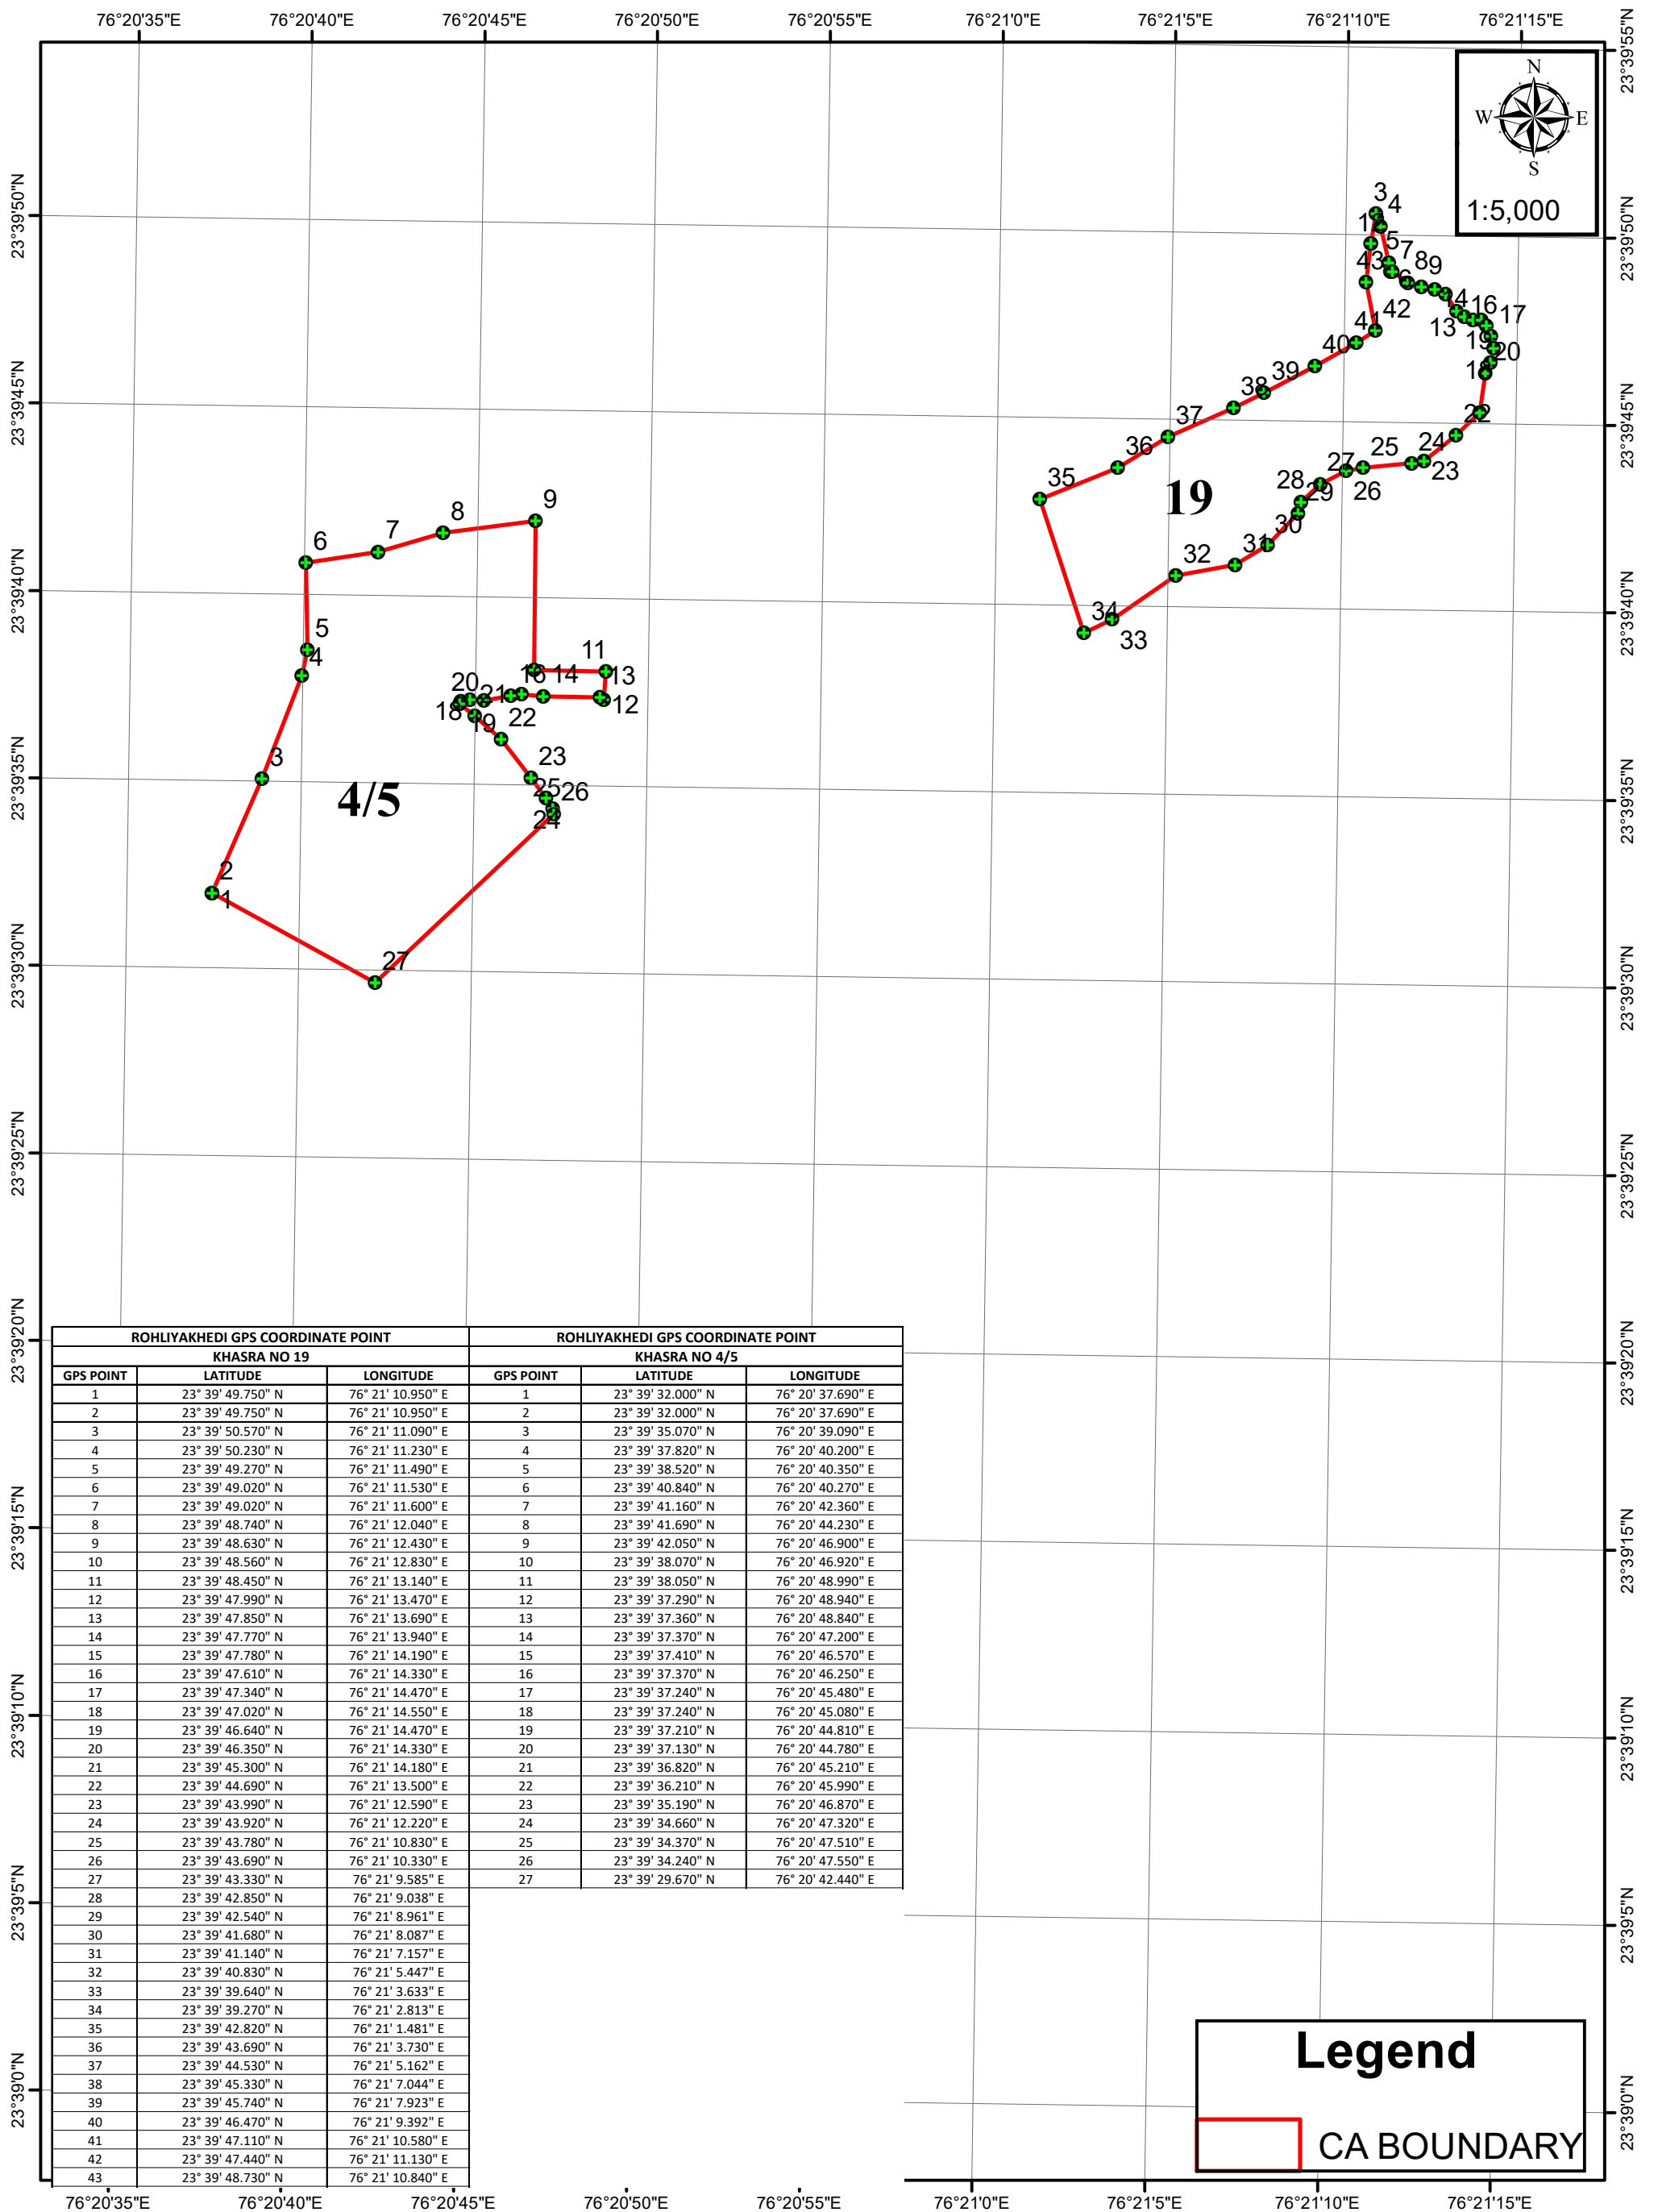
76°20'35"E 76°20'40"E 76°20'45"E 76°20'50"E 76°20'55"E 76°21'0"E 76°21'5"E 76°21'10"E 76°21'15"E

23°39'55"N 23°39'50"N 23°39'45"N 23°39'40"N 23°39'35"N 23°39'30"N 23°39'25"N 23°39'20"N 23°39'15"N 23°39'10"N 23°39'5"N 23°39'0"N

N
W E
S
1:5,000

19

4/5

1 2 3 4 5 6 7 8 9 11 12 13 14 16 18 19 20 21 22 23 24 25 26 27

3 4 5 7 8 9 13 14 16 17 19 20 22 23 24 25 26 27 28 29 30 31 32 33 34 35 36 37 38 39 40 41 42 43

| ROHLIYAKHEDI GPS COORDINATE POINT | | |
|---|---|---|
| KHASRA NO 19 | | |
| GPS POINT | LATITUDE | LONGITUDE |
| 1 | 23° 39' 49.750" N | 76° 21' 10.950" E |
| 2 | 23° 39' 49.750" N | 76° 21' 10.950" E |
| 3 | 23° 39' 50.570" N | 76° 21' 11.090" E |
| 4 | 23° 39' 50.230" N | 76° 21' 11.230" E |
| 5 | 23° 39' 49.270" N | 76° 21' 11.490" E |
| 6 | 23° 39' 49.020" N | 76° 21' 11.530" E |
| 7 | 23° 39' 49.020" N | 76° 21' 11.600" E |
| 8 | 23° 39' 48.740" N | 76° 21' 12.040" E |
| 9 | 23° 39' 48.630" N | 76° 21' 12.430" E |
| 10 | 23° 39' 48.560" N | 76° 21' 12.830" E |
| 11 | 23° 39' 48.450" N | 76° 21' 13.140" E |
| 12 | 23° 39' 47.990" N | 76° 21' 13.470" E |
| 13 | 23° 39' 47.850" N | 76° 21' 13.690" E |
| 14 | 23° 39' 47.770" N | 76° 21' 13.940" E |
| 15 | 23° 39' 47.780" N | 76° 21' 14.190" E |
| 16 | 23° 39' 47.610" N | 76° 21' 14.330" E |
| 17 | 23° 39' 47.340" N | 76° 21' 14.470" E |
| 18 | 23° 39' 47.020" N | 76° 21' 14.550" E |
| 19 | 23° 39' 46.640" N | 76° 21' 14.470" E |
| 20 | 23° 39' 46.350" N | 76° 21' 14.330" E |
| 21 | 23° 39' 45.300" N | 76° 21' 14.180" E |
| 22 | 23° 39' 44.690" N | 76° 21' 13.500" E |
| 23 | 23° 39' 43.990" N | 76° 21' 12.590" E |
| 24 | 23° 39' 43.920" N | 76° 21' 12.220" E |
| 25 | 23° 39' 43.780" N | 76° 21' 10.830" E |
| 26 | 23° 39' 43.690" N | 76° 21' 10.330" E |
| 27 | 23° 39' 43.330" N | 76° 21' 9.585" E |
| 28 | 23° 39' 42.850" N | 76° 21' 9.038" E |
| 29 | 23° 39' 42.540" N | 76° 21' 8.961" E |
| 30 | 23° 39' 41.680" N | 76° 21' 8.087" E |
| 31 | 23° 39' 41.140" N | 76° 21' 7.157" E |
| 32 | 23° 39' 40.830" N | 76° 21' 5.447" E |
| 33 | 23° 39' 39.640" N | 76° 21' 3.633" E |
| 34 | 23° 39' 39.270" N | 76° 21' 2.813" E |
| 35 | 23° 39' 42.820" N | 76° 21' 1.481" E |
| 36 | 23° 39' 43.690" N | 76° 21' 3.730" E |
| 37 | 23° 39' 44.530" N | 76° 21' 5.162" E |
| 38 | 23° 39' 45.330" N | 76° 21' 7.044" E |
| 39 | 23° 39' 45.740" N | 76° 21' 7.923" E |
| 40 | 23° 39' 46.470" N | 76° 21' 9.392" E |
| 41 | 23° 39' 47.110" N | 76° 21' 10.580" E |
| 42 | 23° 39' 47.440" N | 76° 21' 11.130" E |
| 43 | 23° 39' 48.730" N | 76° 21' 10.840" E |

| ROHLIYAKHEDI GPS COORDINATE POINT | | |
|---|---|---|
| KHASRA NO 4/5 | | |
| GPS POINT | LATITUDE | LONGITUDE |
| 1 | 23° 39' 32.000" N | 76° 20' 37.690" E |
| 2 | 23° 39' 32.000" N | 76° 20' 37.690" E |
| 3 | 23° 39' 35.070" N | 76° 20' 39.090" E |
| 4 | 23° 39' 37.820" N | 76° 20' 40.200" E |
| 5 | 23° 39' 38.520" N | 76° 20' 40.350" E |
| 6 | 23° 39' 40.840" N | 76° 20' 40.270" E |
| 7 | 23° 39' 41.160" N | 76° 20' 42.360" E |
| 8 | 23° 39' 41.690" N | 76° 20' 44.230" E |
| 9 | 23° 39' 42.050" N | 76° 20' 46.900" E |
| 10 | 23° 39' 38.070" N | 76° 20' 46.920" E |
| 11 | 23° 39' 38.050" N | 76° 20' 48.990" E |
| 12 | 23° 39' 37.290" N | 76° 20' 48.940" E |
| 13 | 23° 39' 37.360" N | 76° 20' 48.840" E |
| 14 | 23° 39' 37.370" N | 76° 20' 47.200" E |
| 15 | 23° 39' 37.410" N | 76° 20' 46.570" E |
| 16 | 23° 39' 37.370" N | 76° 20' 46.250" E |
| 17 | 23° 39' 37.240" N | 76° 20' 45.480" E |
| 18 | 23° 39' 37.240" N | 76° 20' 45.080" E |
| 19 | 23° 39' 37.210" N | 76° 20' 44.810" E |
| 20 | 23° 39' 37.130" N | 76° 20' 44.780" E |
| 21 | 23° 39' 36.820" N | 76° 20' 45.210" E |
| 22 | 23° 39' 36.210" N | 76° 20' 45.990" E |
| 23 | 23° 39' 35.190" N | 76° 20' 46.870" E |
| 24 | 23° 39' 34.660" N | 76° 20' 47.320" E |
| 25 | 23° 39' 34.370" N | 76° 20' 47.510" E |
| 26 | 23° 39' 34.240" N | 76° 20' 47.550" E |
| 27 | 23° 39' 29.670" N | 76° 20' 42.440" E |

Legend
CA BOUNDARY